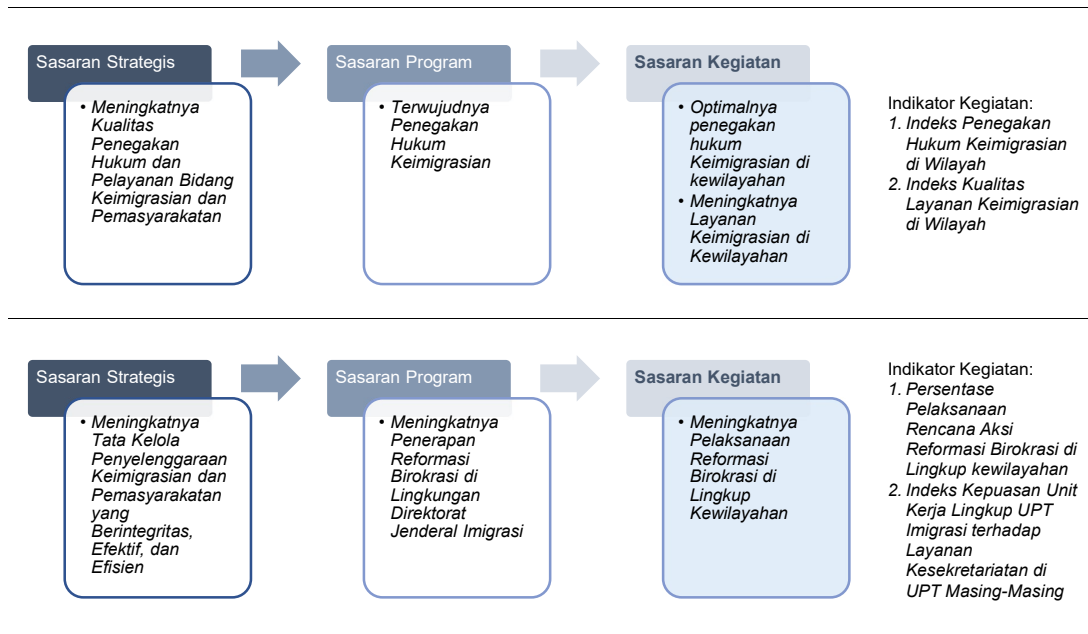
Sasaran Strategis

• Meningkatnya Kualitas Penegakan Hukum dan Pelayanan Bidang Keimigrasian dan Pemasyarakatan

Sasaran Program

• Terwujudnya Penegakan Hukum Keimigrasian

Sasaran Kegiatan

• Optimalnya penegakan hukum Keimigrasian di kewilayahan
• Meningkatnya Layanan Keimigrasian di Kewilayahan

Indikator Kegiatan:
1. Indeks Penegakan Hukum Keimigrasian di Wilayah
2. Indeks Kualitas Layanan Keimigrasian di Wilayah

Sasaran Strategis

• Meningkatnya Tata Kelola Penyelenggaraan Keimigrasian dan Pemasyarakatan yang Berintegritas, Efektif, dan Efisien

Sasaran Program

• Meningkatnya Penerapan Reformasi Birokrasi di Lingkungan Direktorat Jenderal Imigrasi

Sasaran Kegiatan

• Meningkatnya Pelaksanaan Reformasi Birokrasi di Lingkup Kewilayahan

Indikator Kegiatan:
1. Persentase Pelaksanaan Rencana Aksi Reformasi Birokrasi di Lingkup kewilayahan
2. Indeks Kepuasan Unit Kerja Lingkup UPT Imigrasi terhadap Layanan Kesekretariatan di UPT Masing-Masing